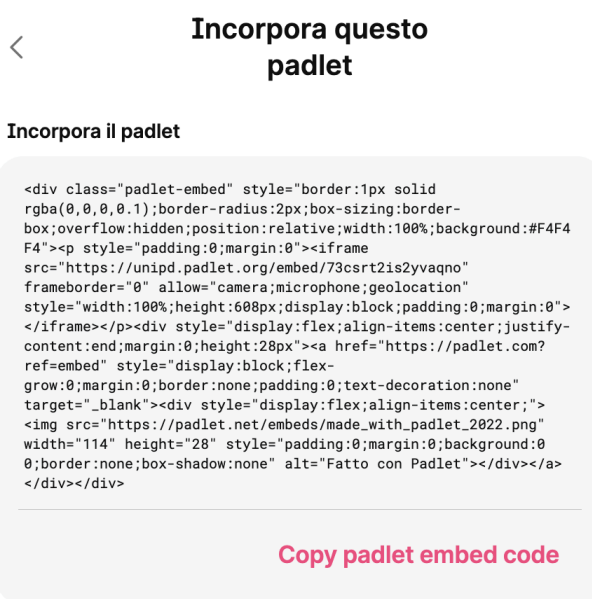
Incorpora questo padlet

Incorpora il padlet

<div class="padlet-embed" style="border:1px solid rgba(0,0,0,0.1);border-radius:2px;box-sizing:border-box;overflow:hidden;position:relative;width:100%;background:#F4F4F4"><p style="padding:0;margin:0"><iframe src="https://unipd.padlet.org/embed/73csrt2is2yvaqno" frameborder="0" allow="camera;microphone;geolocation" style="width:100%;height:608px;display:block;padding:0;margin:0"></iframe></p><div style="display:flex;align-items:center;justify-content:end;margin:0;height:28px"><a href="https://padlet.com?ref=embed" style="display:block;flex-grow:0;margin:0;border:none;padding:0;text-decoration:none" target="_blank"><div style="display:flex;align-items:center;"><img src="https://padlet.net/embeds/made_with_padlet_2022.png" width="114" height="28" style="padding:0;margin:0;background:0 0;border:none;box-shadow:none" alt="Fatto con Padlet"></div></a></div></div>

Copy padlet embed code